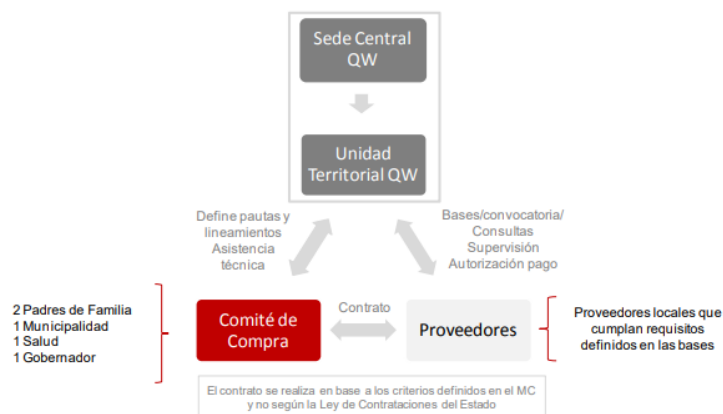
Sede Central QW

Unidad Territorial QW

Define pautas y lineamientos
Asistencia técnica

Bases/convocatoria/
Consultas
Supervisión
Autorización pago

2 Padres de Familia
1 Municipalidad
1 Salud
1 Gobernador

Comité de Compra

Contrato

Proveedores

Proveedores locales que cumplan requisitos definidos en las bases

El contrato se realiza en base a los criterios definidos en el MC y no según la Ley de Contrataciones del Estado